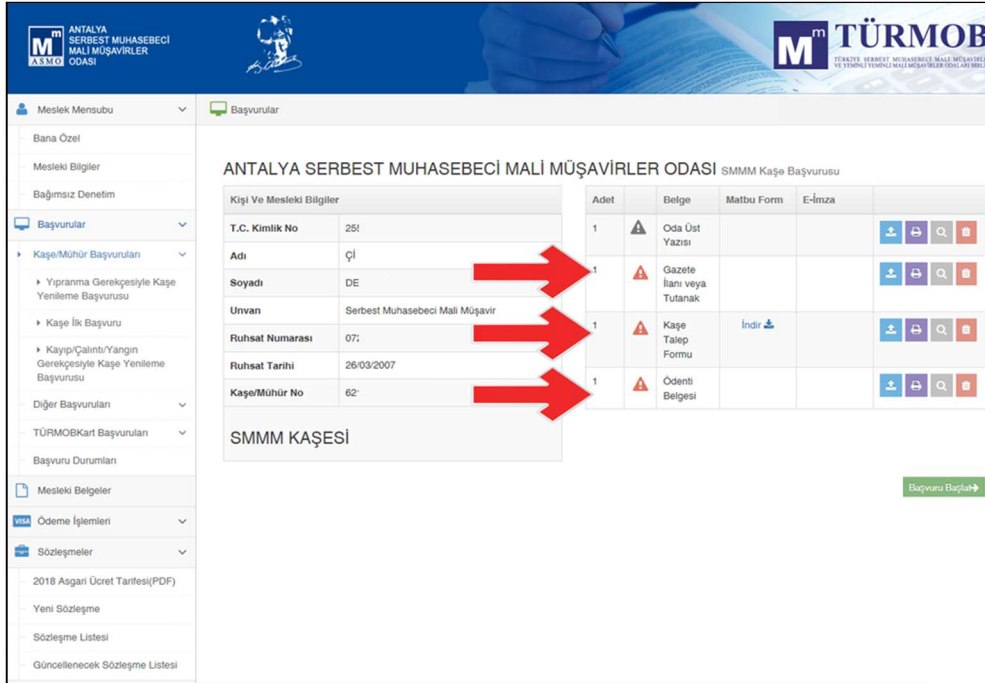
ANTALYA SERBEST MUHASEBECİ MALİ MÜŞAVİRLER ODASI
ASMO

TÜRMOB
TÜRKİYE SERBEST MUHASEBECİ MALİ MÜŞAVİRLER VE YEMİNLİ MALİ MÜŞAVİRLER ODALARI BİRLİĞİ

Meslek Mensubu
Bana Özel
Mesleki Bilgiler
Bağımsız Denetim
Başvurular
Kaşe/Mühür Başvuruları
Yıpranma Gerekçesiyle Kaşe Yenileme Başvurusu
Kaşe İlk Başvuru
Kayıp/Çalıntı/Yangın Gerekçesiyle Kaşe Yenileme Başvurusu
Diğer Başvuruları
TÜRMOBKart Başvuruları
Başvuru Durumları
Mesleki Belgeler
Ödeme İşlemleri
Sözleşmeler
2018 Asgari Ücret Tarifesi(PDF)
Yeni Sözleşme
Sözleşme Listesi
Güncellenecek Sözleşme Listesi

Başvurular

ANTALYA SERBEST MUHASEBECİ MALİ MÜŞAVİRLER ODASI SMMM Kaşe Başvurusu

| Kişi Ve Mesleki Bilgiler | |
|---|---|
| T.C. Kimlik No | 25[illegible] |
| Adı | Çİ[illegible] |
| Soyadı | DE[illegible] |
| Unvan | Serbest Muhasebeci Mali Müşavir |
| Ruhsat Numarası | 07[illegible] |
| Ruhsat Tarihi | 26/03/2007 |
| Kaşe/Mühür No | 62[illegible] |

SMMM KAŞESİ

| Adet | | Belge | Matbu Form | E-İmza |
|---|---|---|---|---|
| 1 | | Oda Üst Yazısı | | |
| 1 | | Gazete İlanı veya Tutanak | | |
| 1 | | Kaşe Talep Formu | İndir | |
| 1 | | Ödenti Belgesi | | |

Başvuru Başlat